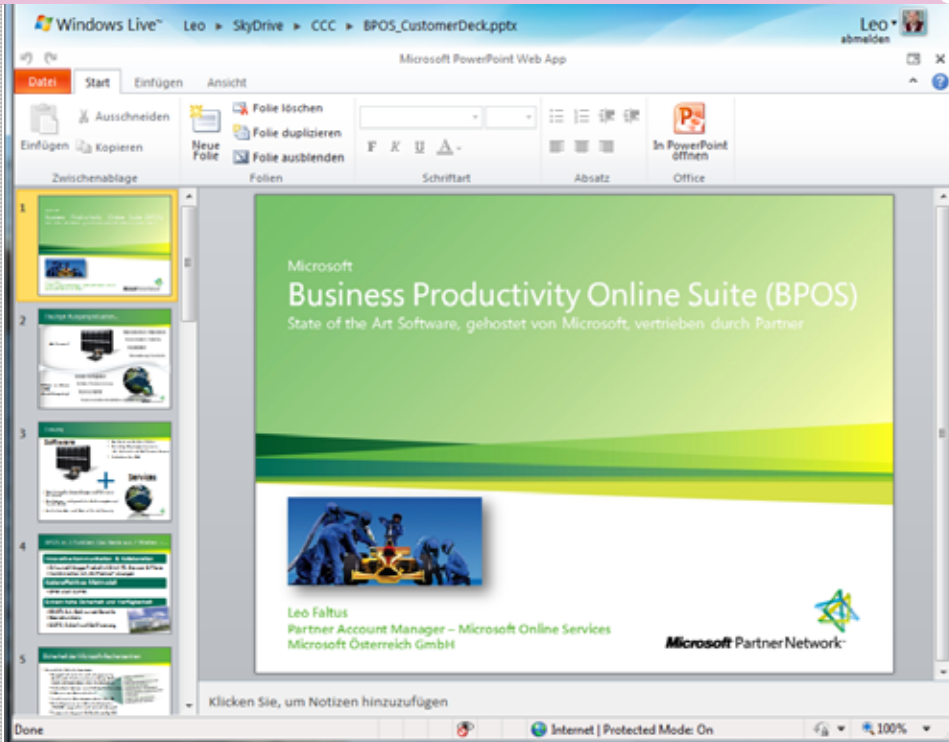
Windows Live™ Leo ► SkyDrive ► CCC ► BPOS_CustomerDeck.pptx

Leo
abmelden

Microsoft PowerPoint Web App

Datei Start Einfügen Ansicht

Einfügen Ausschneiden Kopieren
Zwischenablage

Neue Folie
Folie löschen
Folie duplizieren
Folie ausblenden
Folien

F K U A
Schriftart

Absatz

In PowerPoint öffnen
Office

1
2
3
4
5

Microsoft
Business Productivity Online Suite (BPOS)
State of the Art Software, gehostet von Microsoft, vertrieben durch Partner

Leo Faltus
Partner Account Manager – Microsoft Online Services
Microsoft Österreich GmbH

Microsoft Partner Network

Klicken Sie, um Notizen hinzuzufügen

Done
Internet | Protected Mode: On
100%